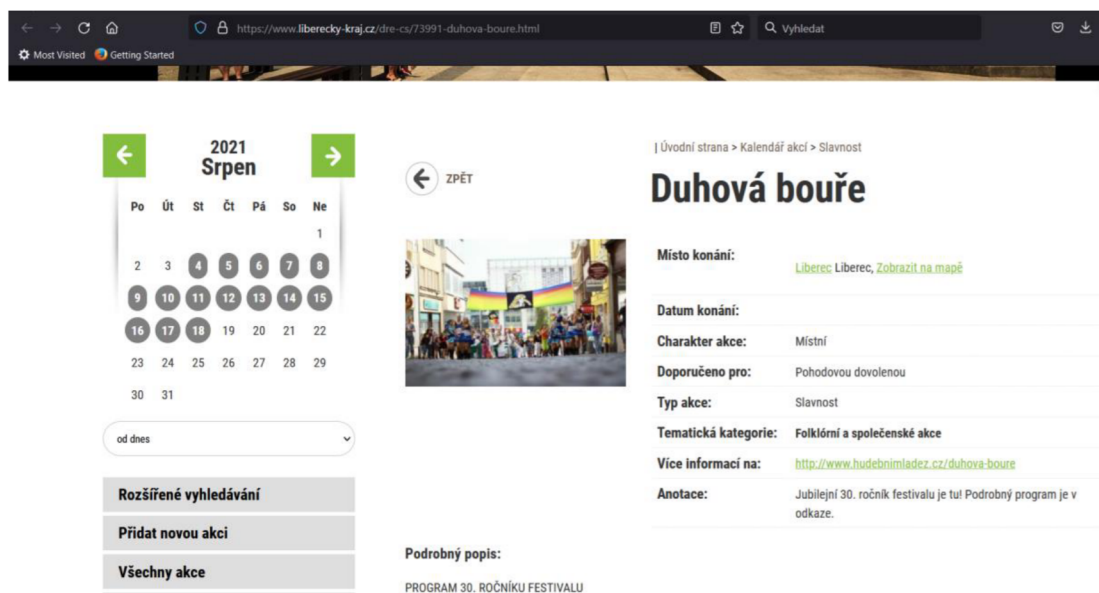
https://www.liberecky-kraj.cz/dre-cs/73991-duhova-boure.html

Vyhledat

Most Visited Getting Started

2021
Srpen

| Po | Út | St | Čt | Pá | So | Ne |
|---|---|---|---|---|---|---|
| | | | | | | 1 |
| 2 | 3 | 4 | 5 | 6 | 7 | 8 |
| 9 | 10 | 11 | 12 | 13 | 14 | 15 |
| 16 | 17 | 18 | 19 | 20 | 21 | 22 |
| 23 | 24 | 25 | 26 | 27 | 28 | 29 |
| 30 | 31 | | | | | |

od dnes

Rozšířené vyhledávání

Přidat novou akci

Všechny akce

ZPĚT

| Úvodní strana > Kalendář akcí > Slavnost

Duhová bouře

| | |
|---|---|
| Místo konání: | Liberec Liberec, Zobrazit na mapě |
| Datum konání: | |
| Charakter akce: | Místní |
| Doporučeno pro: | Pohodovou dovolenou |
| Typ akce: | Slavnost |
| Tematická kategorie: | Folklórní a společenské akce |
| Více informací na: | http://www.hudebnimladez.cz/duhova-boure |
| Anotace: | Jubilejní 30. ročník festivalu je tu! Podrobný program je v odkaze. |

Podrobný popis:

PROGRAM 30. ROČNÍKU FESTIVALU